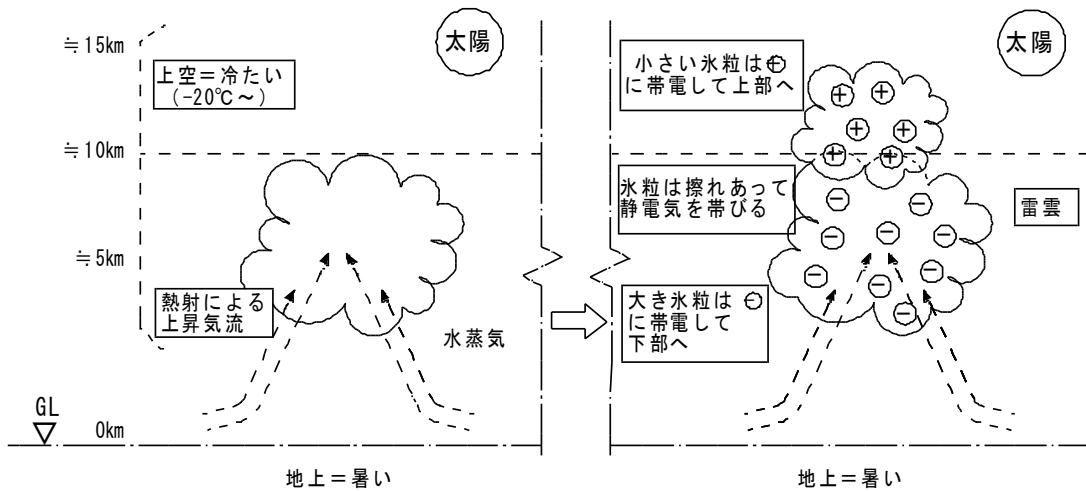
≒15km

太陽

上空＝冷たい
(-20℃～)

≒10km

≒5km

熱射による
上昇気流

水蒸気

GL

0km

地上＝暑い

太陽

小さい氷粒は⊕
に帯電して上部へ

氷粒は擦れあって
静電気を帯びる

雷雲

大き氷粒は ⊖
に帯電して
下部へ

地上＝暑い